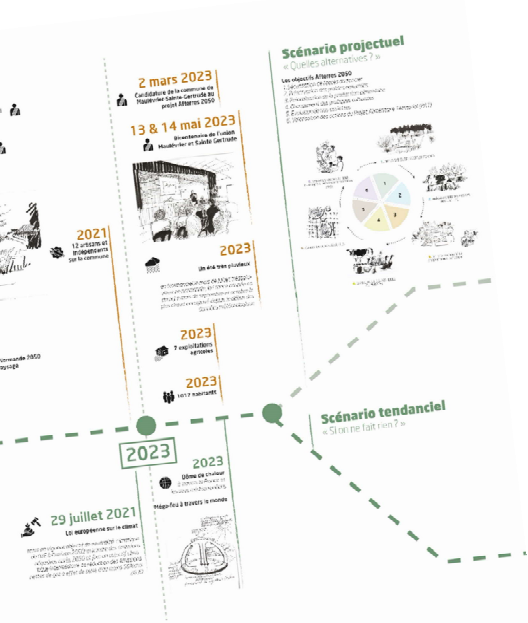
Scénario projectuel
« Quelles alternatives ? »

Les objectifs Afterres 2050
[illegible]

2 mars 2023
Candidature de la commune de Mauzevilier-Sainte-Gertrude au projet Afterres 2050

13 & 14 mai 2023
Bienvenue de l'union Mauzevilier et Sainte-Gertrude

2021
12 artisans et indépendants sur la commune

2023
Un été très pluvieux
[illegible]

2023
7 exploitations agricoles

2023
1617 habitants

2023

Scénario tendanciel
« Si on ne fait rien ? »

2023
Dôme de chaleur
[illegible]

Mégafeux à travers le monde

29 juillet 2021
Loi européenne sur le climat
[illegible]